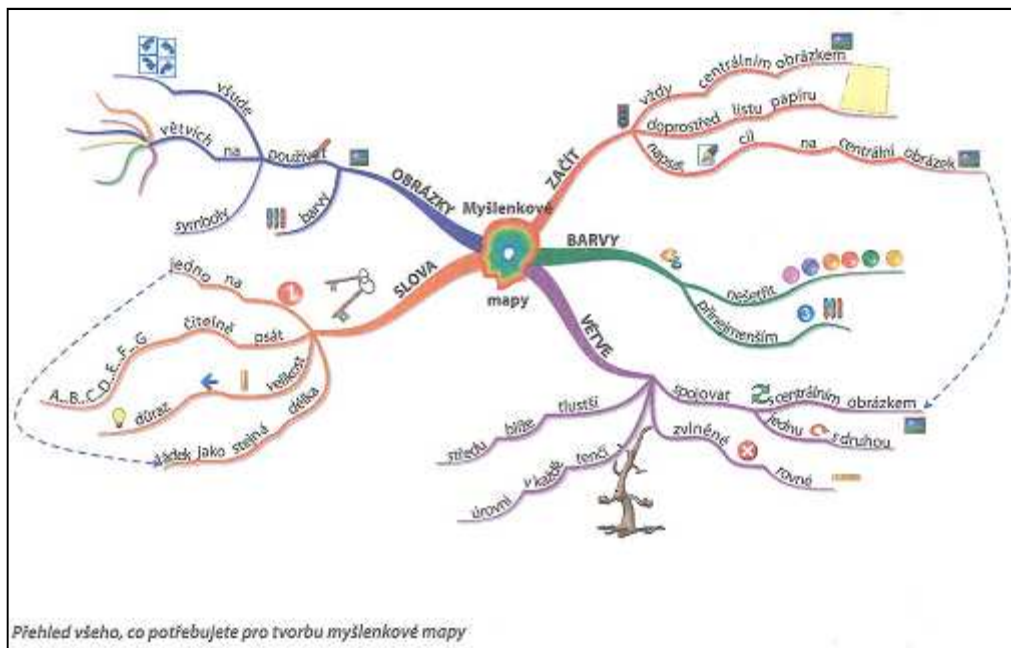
Myšlenkové mapy

OBRÁZKY
používat
všude
větvích
na
symboly
barvy

ZAČÍT
vždy
centrálním obrázkem
doprostřed
listu
papíru
napsat
cíl
na
centrální obrázek

BARVY
nešetřit
přinejmenším

SLOVA
jedno
na
čitelné
psát
A..B..C..D..E..F..G
velikost
důraz
délka
stejná
jako
řádek

VĚTVE
spojovat
centrálním obrázkem
jednu
s druhou
zvlněné
rovné
tlustší
blíže
středu
tenčí
v každé
úrovni

Přehled všeho, co potřebujete pro tvorbu myšlenkové mapy